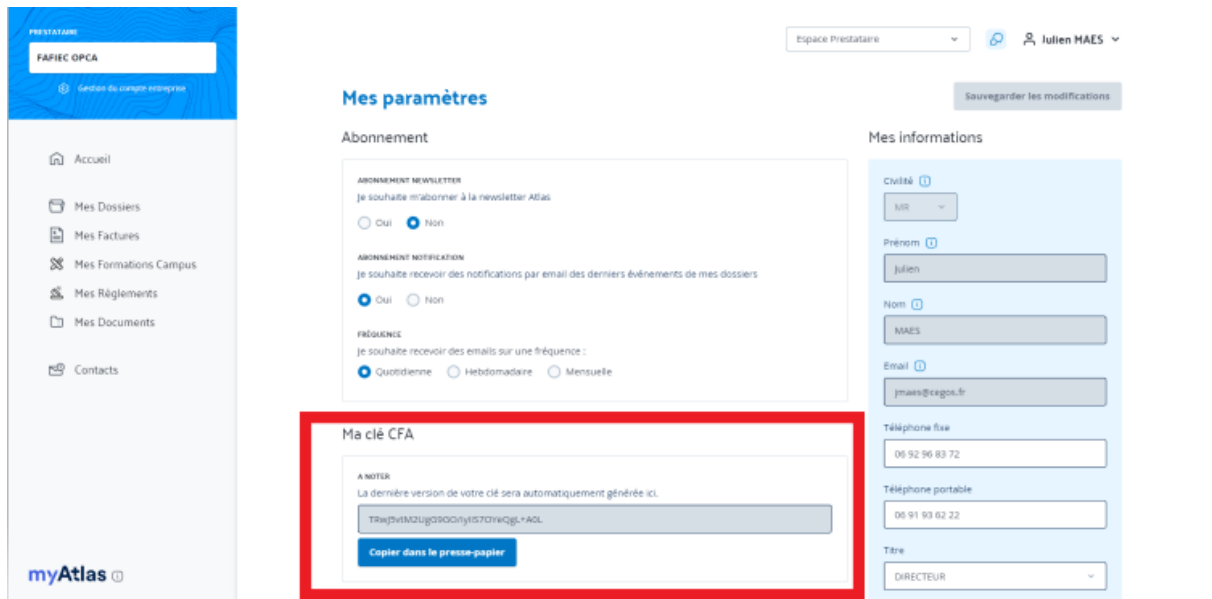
PRESTATAIRE
FAFIEC OPCA
Gestion du compte entreprise

Accueil
Mes Dossiers
Mes Factures
Mes Formations Campus
Mes Règlements
Mes Documents
Contacts

myAtlas

Espace Prestataire
Julien MAES

Mes paramètres
Sauvegarder les modifications

Abonnement

ABONNEMENT NEWSLETTER
Je souhaite m'abonner à la newsletter Atlas
Oui Non

ABONNEMENT NOTIFICATION
Je souhaite recevoir des notifications par email des derniers évènements de mes dossiers
Oui Non

FRÉQUENCE
Je souhaite recevoir des emails sur une fréquence :
Quotidienne Hebdomadaire Mensuelle

Ma clé CFA

A NOTER
La dernière version de votre clé sera automatiquement générée ici.
TRwJ5vtM2Ug09OO/iyIS7OYeQgL+A0L
Copier dans le presse-papier

Mes informations

Civilité
MR
Prénom
Julien
Nom
MAES
Email
jmaes@cegos.fr
Téléphone fixe
06 92 96 83 72
Téléphone portable
06 91 93 62 22
Titre
DIRECTEUR